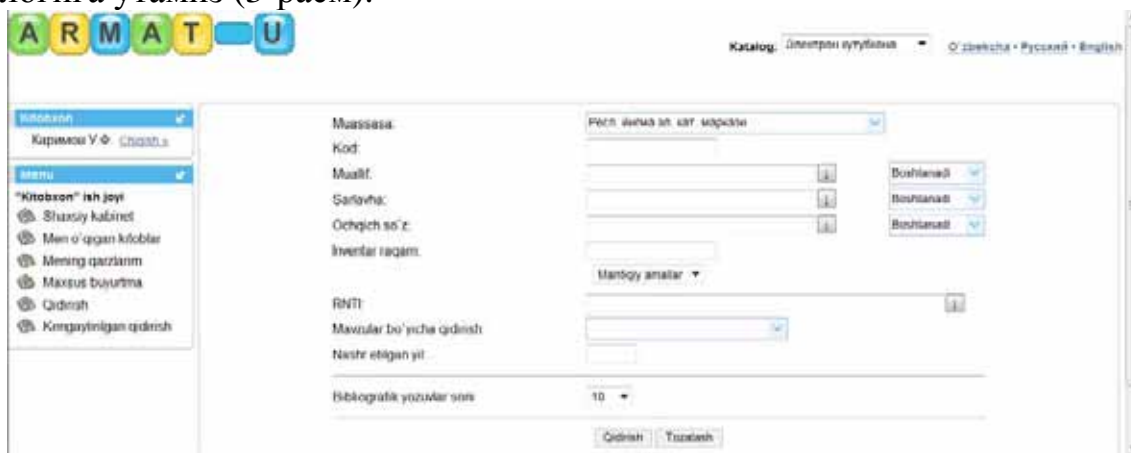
A R M A T U

Katalog: Электрон каталоги ▾ O`zbekcha • Русский • English

Kitobxon
Каримова У.Ф. Chiqish »

Menu
"Kitobxon" ish joyi
Shaxsiy kabinet
Men o`qigan kitoblar
Mening qarzlarim
Maxsus buyurtma
Qidirish
Kengaytirilgan qidirish

Muassasa: Респ. илмий эл. кат. маркази
Kod:
Muallif: Boshlanadi
Sarlavha: Boshlanadi
Ochqich so`z: Boshlanadi
Inventar raqam:
Mantiqiy amallar ▾
RNTI:
Mavzular bo`yicha qidirish
Nashr etilgan yil:
Bibliografik yozuvlar soni 10 ▾
Qidirish Tozalash